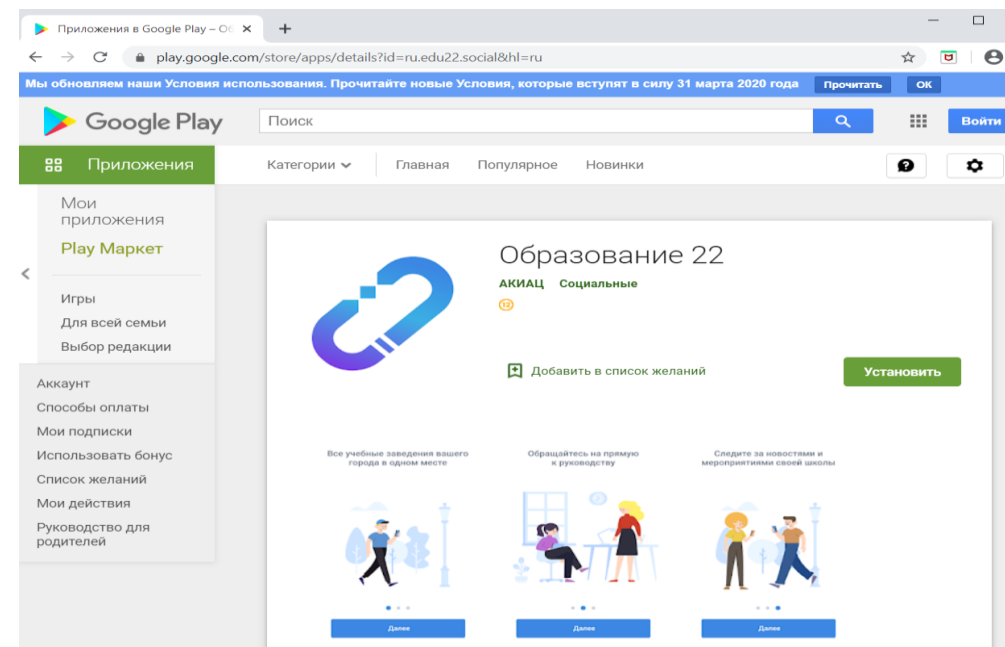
Приложения в Google Play – Об ×
+

play.google.com/store/apps/details?id=ru.edu22.social&hl=ru

Мы обновляем наши Условия использования. Прочитайте новые Условия, которые вступят в силу 31 марта 2020 года Прочитать OK

Google Play
Поиск
Войти

Приложения
Категории
Главная
Популярное
Новинки

Мои приложения
Play Маркет

Игры
Для всей семьи
Выбор редакции

Аккаунт
Способы оплаты
Мои подписки
Использовать бонус
Список желаний
Мои действия
Руководство для родителей

Образование 22
АКИАЦ Социальные
12

Добавить в список желаний
Установить

Все учебные заведения вашего города в одном месте
Далее

Обращайтесь на прямую к руководству
Далее

Следите за новостями и мероприятиями своей школы
Далее